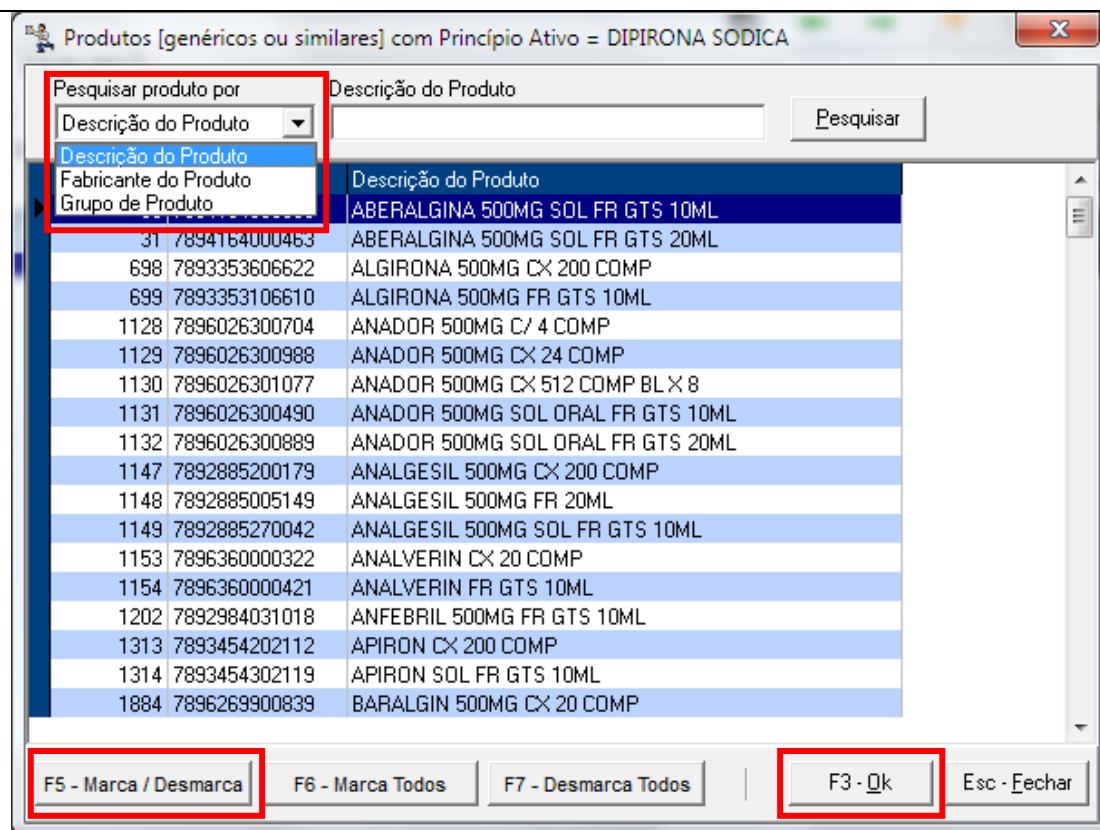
Produtos [genéricos ou similares] com Princípio Ativo = DIPIRONA SODICA

Pesquisar produto por
Descrição do Produto
Descrição do Produto
Fabricante do Produto
Grupo de Produto

Descrição do Produto

Pesquisar

| | | Descrição do Produto |
|---|---|---|
| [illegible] | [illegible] | ABERALGINA 500MG SOL FR GTS 10ML |
| 31 | 7894164000463 | ABERALGINA 500MG SOL FR GTS 20ML |
| 698 | 7893353606622 | ALGIRONA 500MG CX 200 COMP |
| 699 | 7893353106610 | ALGIRONA 500MG FR GTS 10ML |
| 1128 | 7896026300704 | ANADOR 500MG C/ 4 COMP |
| 1129 | 7896026300988 | ANADOR 500MG CX 24 COMP |
| 1130 | 7896026301077 | ANADOR 500MG CX 512 COMP BL X 8 |
| 1131 | 7896026300490 | ANADOR 500MG SOL ORAL FR GTS 10ML |
| 1132 | 7896026300889 | ANADOR 500MG SOL ORAL FR GTS 20ML |
| 1147 | 7892885200179 | ANALGESIL 500MG CX 200 COMP |
| 1148 | 7892885005149 | ANALGESIL 500MG FR 20ML |
| 1149 | 7892885270042 | ANALGESIL 500MG SOL FR GTS 10ML |
| 1153 | 7896360000322 | ANALVERIN CX 20 COMP |
| 1154 | 7896360000421 | ANALVERIN FR GTS 10ML |
| 1202 | 7892984031018 | ANFEBRIL 500MG FR GTS 10ML |
| 1313 | 7893454202112 | APIRON CX 200 COMP |
| 1314 | 7893454302119 | APIRON SOL FR GTS 10ML |
| 1884 | 7896269900839 | BARALGIN 500MG CX 20 COMP |

F5 - Marca / Desmarca
F6 - Marca Todos
F7 - Desmarca Todos
F3 - Ok
Esc - Fechar